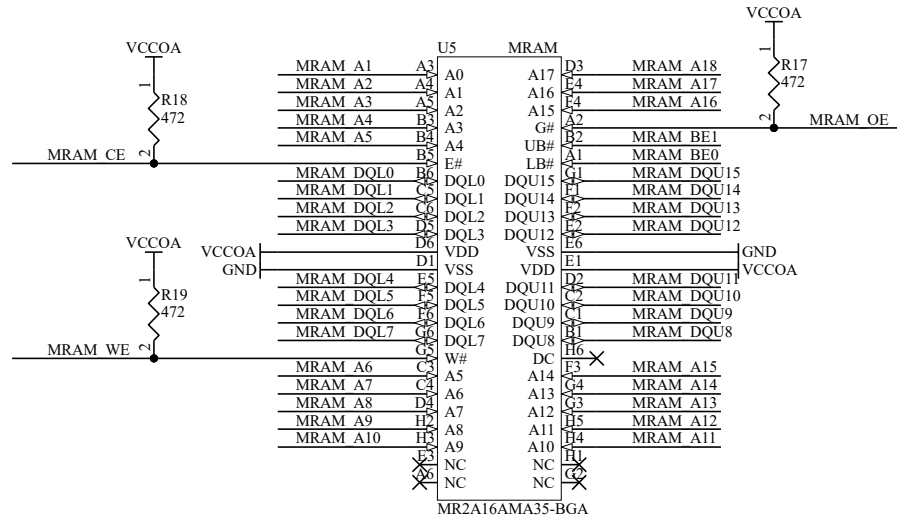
VCCOA
1
R18
472
2
MRAM_CE

VCCOA
1
R19
472
2
MRAM_WE

U5 MRAM

MRAM_A1 A3 A0
MRAM_A2 A4 A1
MRAM_A3 A5 A2
MRAM_A4 B3 A3
MRAM_A5 B4 A4
B5 E#
MRAM_DQL0 B6 DQL0
MRAM_DQL1 C5 DQL1
MRAM_DQL2 C6 DQL2
MRAM_DQL3 D5 DQL3
VCCOA D6 VDD
GND D1 VSS
MRAM_DQL4 E5 DQL4
MRAM_DQL5 F5 DQL5
MRAM_DQL6 F6 DQL6
MRAM_DQL7 G6 DQL7
G5 W#
MRAM_A6 C3 A5
MRAM_A7 C4 A6
MRAM_A8 D4 A7
MRAM_A9 H2 A8
MRAM_A10 H3 A9
E3 NC
A6 NC

A17 D3 MRAM_A18
A16 E4 MRAM_A17
A15 F4 MRAM_A16
G# A2
UB# B2 MRAM_BE1
LB# A1 MRAM_BE0
DQU15 B1 MRAM_DQU15
DQU14 C1 MRAM_DQU14
DQU13 C2 MRAM_DQU13
DQU12 D2 MRAM_DQU12
VSS E6
VDD E1
DQU11 F1 MRAM_DQU11
DQU10 F2 MRAM_DQU10
DQU9 G1 MRAM_DQU9
DQU8 G2 MRAM_DQU8
DC H6
A14 F3 MRAM_A15
A13 G4 MRAM_A14
A12 G3 MRAM_A13
A11 H5 MRAM_A12
A10 H4 MRAM_A11
NC H1
NC G2

VCCOA
1
R17
472
2
MRAM_OE
GND
VCCOA

MR2A16AMA35-BGA